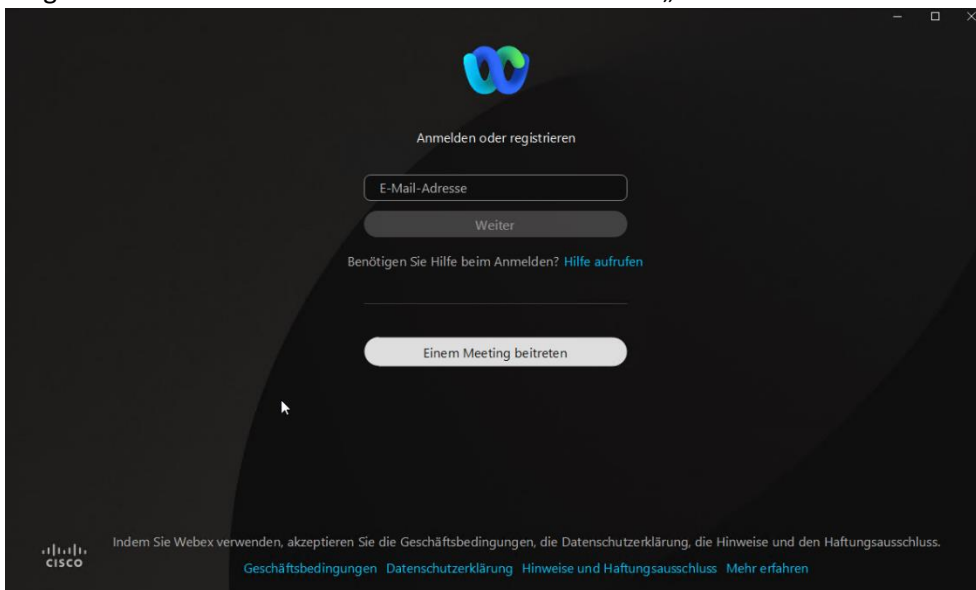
Anmelden oder registrieren

E-Mail-Adresse

Weiter

Benötigen Sie Hilfe beim Anmelden? Hilfe aufrufen

Einem Meeting beitreten

cisco

Indem Sie Webex verwenden, akzeptieren Sie die Geschäftsbedingungen, die Datenschutzerklärung, die Hinweise und den Haftungsausschluss.

Geschäftsbedingungen Datenschutzerklärung Hinweise und Haftungsausschluss Mehr erfahren